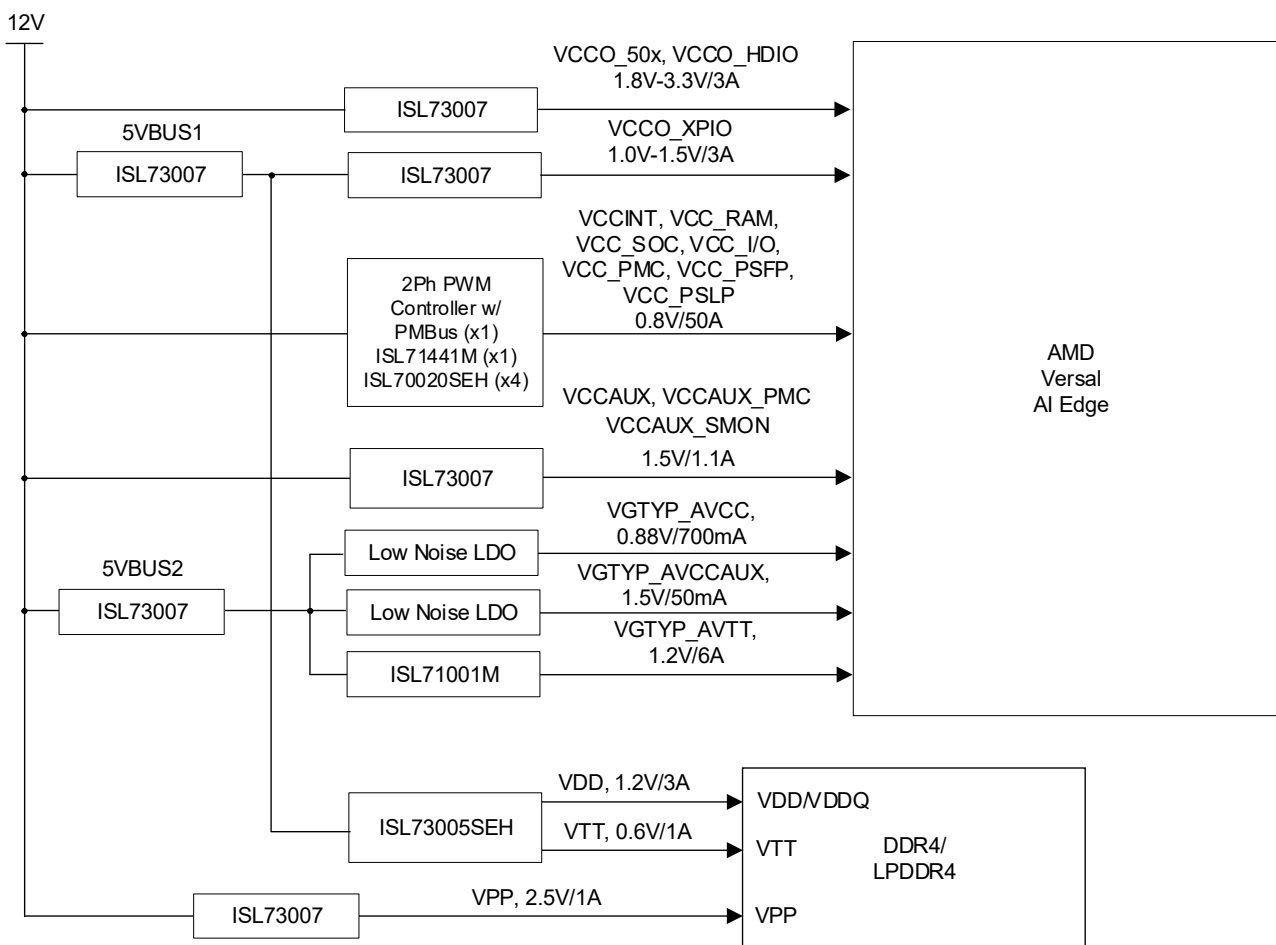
12V

VCCO_50x, VCCO_HDIO
1.8V-3.3V/3A

ISL73007

5VBUS1

ISL73007

VCCO_XPIO
1.0V-1.5V/3A

ISL73007

VCCINT, VCC_RAM,
VCC_SOC, VCC_I/O,
VCC_PMC, VCC_PSFP,
VCC_PSLP
0.8V/50A

2Ph PWM
Controller w/
PMBus (x1)
ISL71441M (x1)
ISL70020SEH (x4)

AMD
Versal
AI Edge

VCCAUX, VCCAUX_PMC
VCCAUX_SMON

1.5V/1.1A

ISL73007

VGTYP_AVCC,
0.88V/700mA

Low Noise LDO

5VBUS2

ISL73007

VGTYP_AVCCAUX,
1.5V/50mA

Low Noise LDO

VGTYP_AVTT,
1.2V/6A

ISL71001M

VDD, 1.2V/3A

VDD/VDDQ

ISL73005SEH

VTT, 0.6V/1A

VTT

DDR4/
LPDDR4

ISL73007

VPP, 2.5V/1A

VPP